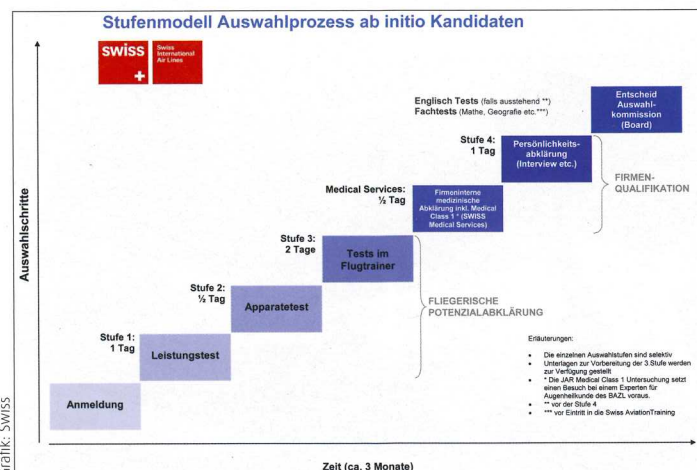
Stufenmodell Auswahlprozess ab initio Kandidaten

SWISS

Swiss International Air Lines

Auswahlschritte

Englisch Tests (falls ausstehend **)
Fachtests (Mathe, Geografie etc.***)

Entscheid Auswahlkommission (Board)

Stufe 4:
1 Tag

Persönlichkeitsabklärung (Interview etc.)

FIRMEN-QUALIFIKATION

Medical Services:
½ Tag

Firmeninterne medizinische Abklärung inkl. Medical Class 1 * (SWISS Medical Services)

Stufe 3:
2 Tage

Tests im Flugtrainer

Stufe 2:
½ Tag

Apparatetest

FLIEGERISCHE POTENZIALABKLÄRUNG

Stufe 1:
1 Tag

Leistungstest

Anmeldung

Erläuterungen:

- Die einzelnen Auswahlstufen sind selektiv
- Unterlagen zur Vorbereitung der 3.Stufe werden zur Verfügung gestellt
- * Die JAR Medical Class 1 Untersuchung setzt einen Besuch bei einem Experten für Augenheilkunde des BAZL voraus.
- ** vor der Stufe 4
- *** vor Eintritt in die Swiss AviationTraining

Zeit (ca. 3 Monate)

Grafik: Swiss